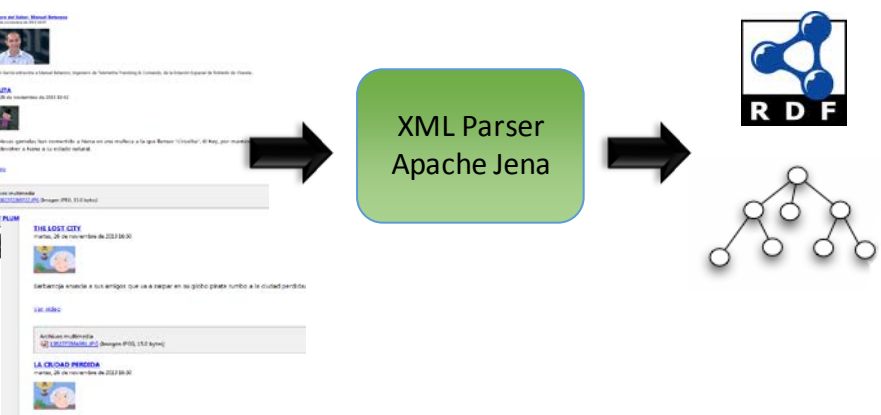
XML Parser
Apache Jena

R D F

THE LOST CITY
martes, 26 de noviembre de 2013 16:30

Barbaroja anuncia a sus amigos que va a zarpar en su globo pirata rumbo a la ciudad perdida.

Ver vídeo

Archivos multimedia
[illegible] (Imagen JPEG, 15.0 kbytes)

LA CIUDAD PERDIDA
martes, 26 de noviembre de 2013 16:30

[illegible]